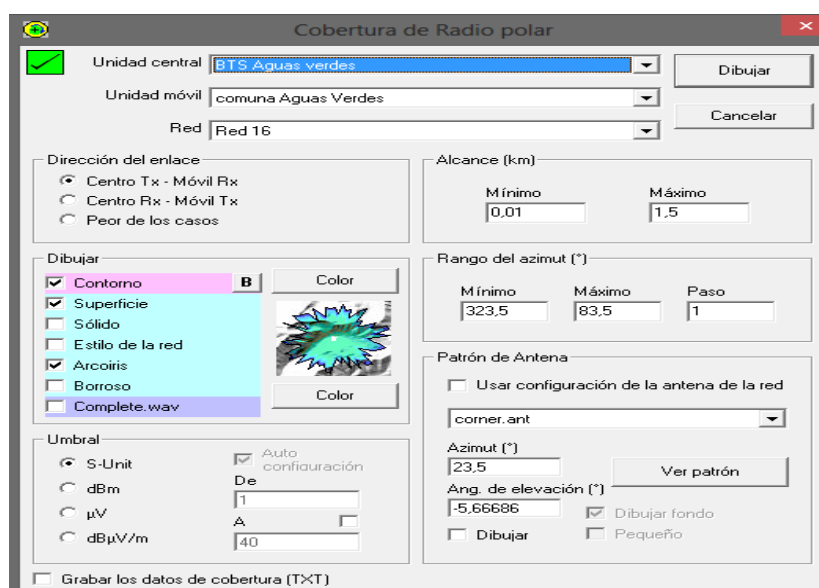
Cobertura de Radio polar

Unidad central BTS Aguas verdes
Unidad móvil comuna Aguas Verdes
Red Red 16

Dibujar
Cancelar

Dirección del enlace
Centro Tx - Móvil Rx
Centro Rx - Móvil Tx
Peor de los casos

Alcance (km)
Mínimo 0,01
Máximo 1,5

Dibujar
Contorno B
Superficie
Sólido
Estilo de la red
Arcoiris
Borroso
Complete.wav
Color
Color

Rango del azimut (°)
Mínimo 323,5
Máximo 83,5
Paso 1

Patrón de Antena
Usar configuración de la antena de la red
corner.ant
Azimut (°)
23,5
Ver patrón
Ang. de elevación (°)
-5,66686
Dibujar fondo
Dibujar
Pequeño

Umbral
S-Unit
dBm
µV
dBµV/m
Auto configuración
De
1
A
40

Grabar los datos de cobertura (TXT)